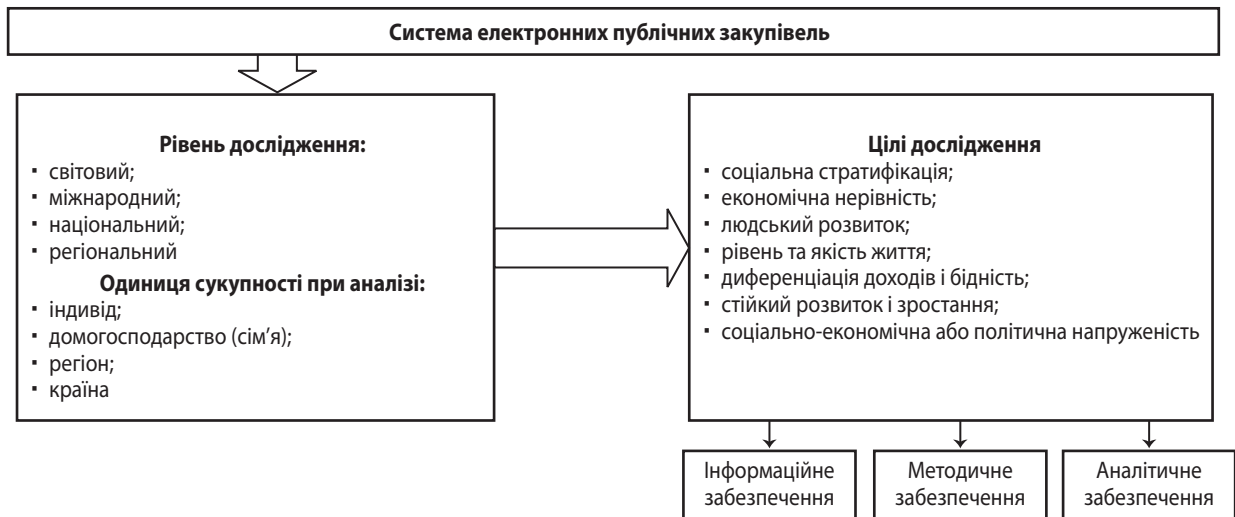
Система електронних публічних закупівель

Рівень дослідження:
▪ світовий;
▪ міжнародний;
▪ національний;
▪ регіональний
Одиниця сукупності при аналізі:
▪ індивід;
▪ домогосподарство (сім'я);
▪ регіон;
▪ країна

Цілі дослідження
▪ соціальна стратифікація;
▪ економічна нерівність;
▪ людський розвиток;
▪ рівень та якість життя;
▪ диференціація доходів і бідність;
▪ стійкий розвиток і зростання;
▪ соціально-економічна або політична напруженість

Інформаційне забезпечення

Методичне забезпечення

Аналітичне забезпечення